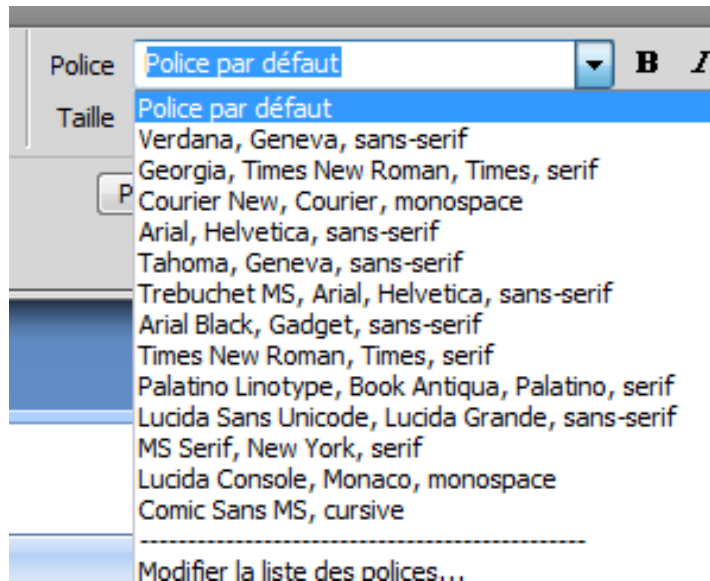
Police
Police par défaut
B
I
Taille
P

Police par défaut
Verdana, Geneva, sans-serif
Georgia, Times New Roman, Times, serif
Courier New, Courier, monospace
Arial, Helvetica, sans-serif
Tahoma, Geneva, sans-serif
Trebuchet MS, Arial, Helvetica, sans-serif
Arial Black, Gadget, sans-serif
Times New Roman, Times, serif
Palatino Linotype, Book Antiqua, Palatino, serif
Lucida Sans Unicode, Lucida Grande, sans-serif
MS Serif, New York, serif
Lucida Console, Monaco, monospace
Comic Sans MS, cursive
--------------------------------------------------
Modifier la liste des polices...